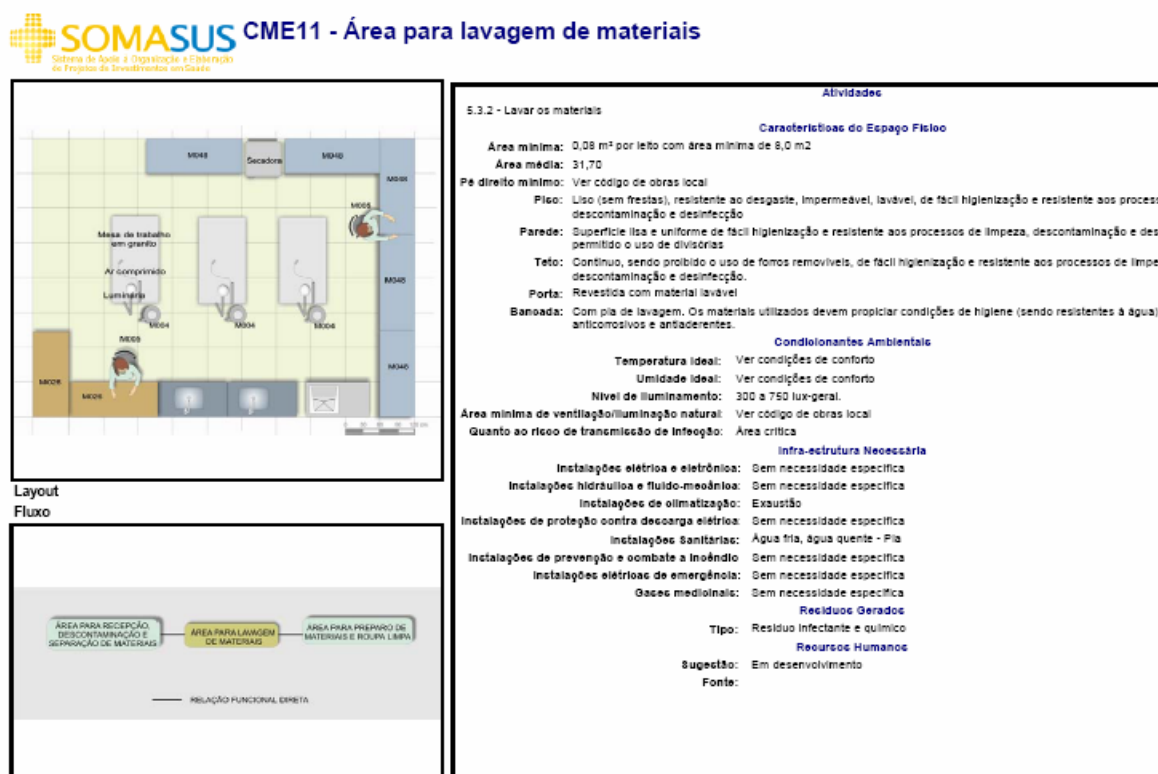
SOMASUS Sistema de Apoio à Organização e Elaboração de Projetos de Investimentos em Saúde

CME11 - Área para lavagem de materiais

M048 Secadora M048 M048 M005 Mesa de trabalho em granito Ar comprimido Luminária M004 M004 M004 M048 M005 M048 M026 M026

Layout

Fluxo

ÁREA PARA RECEPÇÃO, DESCONTAMINAÇÃO E SEPARAÇÃO DE MATERIAIS

ÁREA PARA LAVAGEM DE MATERIAIS

ÁREA PARA PREPARO DE MATERIAIS E ROUPA LIMPA

RELAÇÃO FUNCIONAL DIRETA

Atividades

5.3.2 - Lavar os materiais

Características do Espaço Físico

Área mínima: 0,08 m² por leito com área mínima de 8,0 m2

Área média: 31,70

Pé direito mínimo: Ver código de obras local

Piso: Liso (sem frestas), resistente ao desgaste, impermeável, lavável, de fácil higienização e resistente aos process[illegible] descontaminação e desinfecção

Parede: Superfície lisa e uniforme de fácil higienização e resistente aos processos de limpeza, descontaminação e des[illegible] permitido o uso de divisórias

Teto: Contínuo, sendo proibido o uso de forros removíveis, de fácil higienização e resistente aos processos de limpe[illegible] descontaminação e desinfecção.

Porta: Revestida com material lavável

Bancada: Com pia de lavagem. Os materiais utilizados devem propiciar condições de higiene (sendo resistentes à água) anticorrosivos e antiaderentes.

Condicionantes Ambientais

Temperatura ideal: Ver condições de conforto

Umidade ideal: Ver condições de conforto

Nível de iluminamento: 300 a 750 lux-geral.

Área mínima de ventilação/iluminação natural: Ver código de obras local

Quanto ao risco de transmissão de infecção: Área crítica

Infra-estrutura Necessária

Instalações elétrica e eletrônica: Sem necessidade específica

Instalações hidráulica e fluido-mecânica: Sem necessidade específica

Instalações de climatização: Exaustão

Instalações de proteção contra descarga elétrica: Sem necessidade específica

Instalações Sanitárias: Água fria, água quente - Pia

Instalações de prevenção e combate a incêndio: Sem necessidade específica

Instalações elétricas de emergência: Sem necessidade específica

Gases medicinais: Sem necessidade específica

Resíduos Gerados

Tipo: Resíduo infectante e químico

Recursos Humanos

Sugestão: Em desenvolvimento

Fonte: